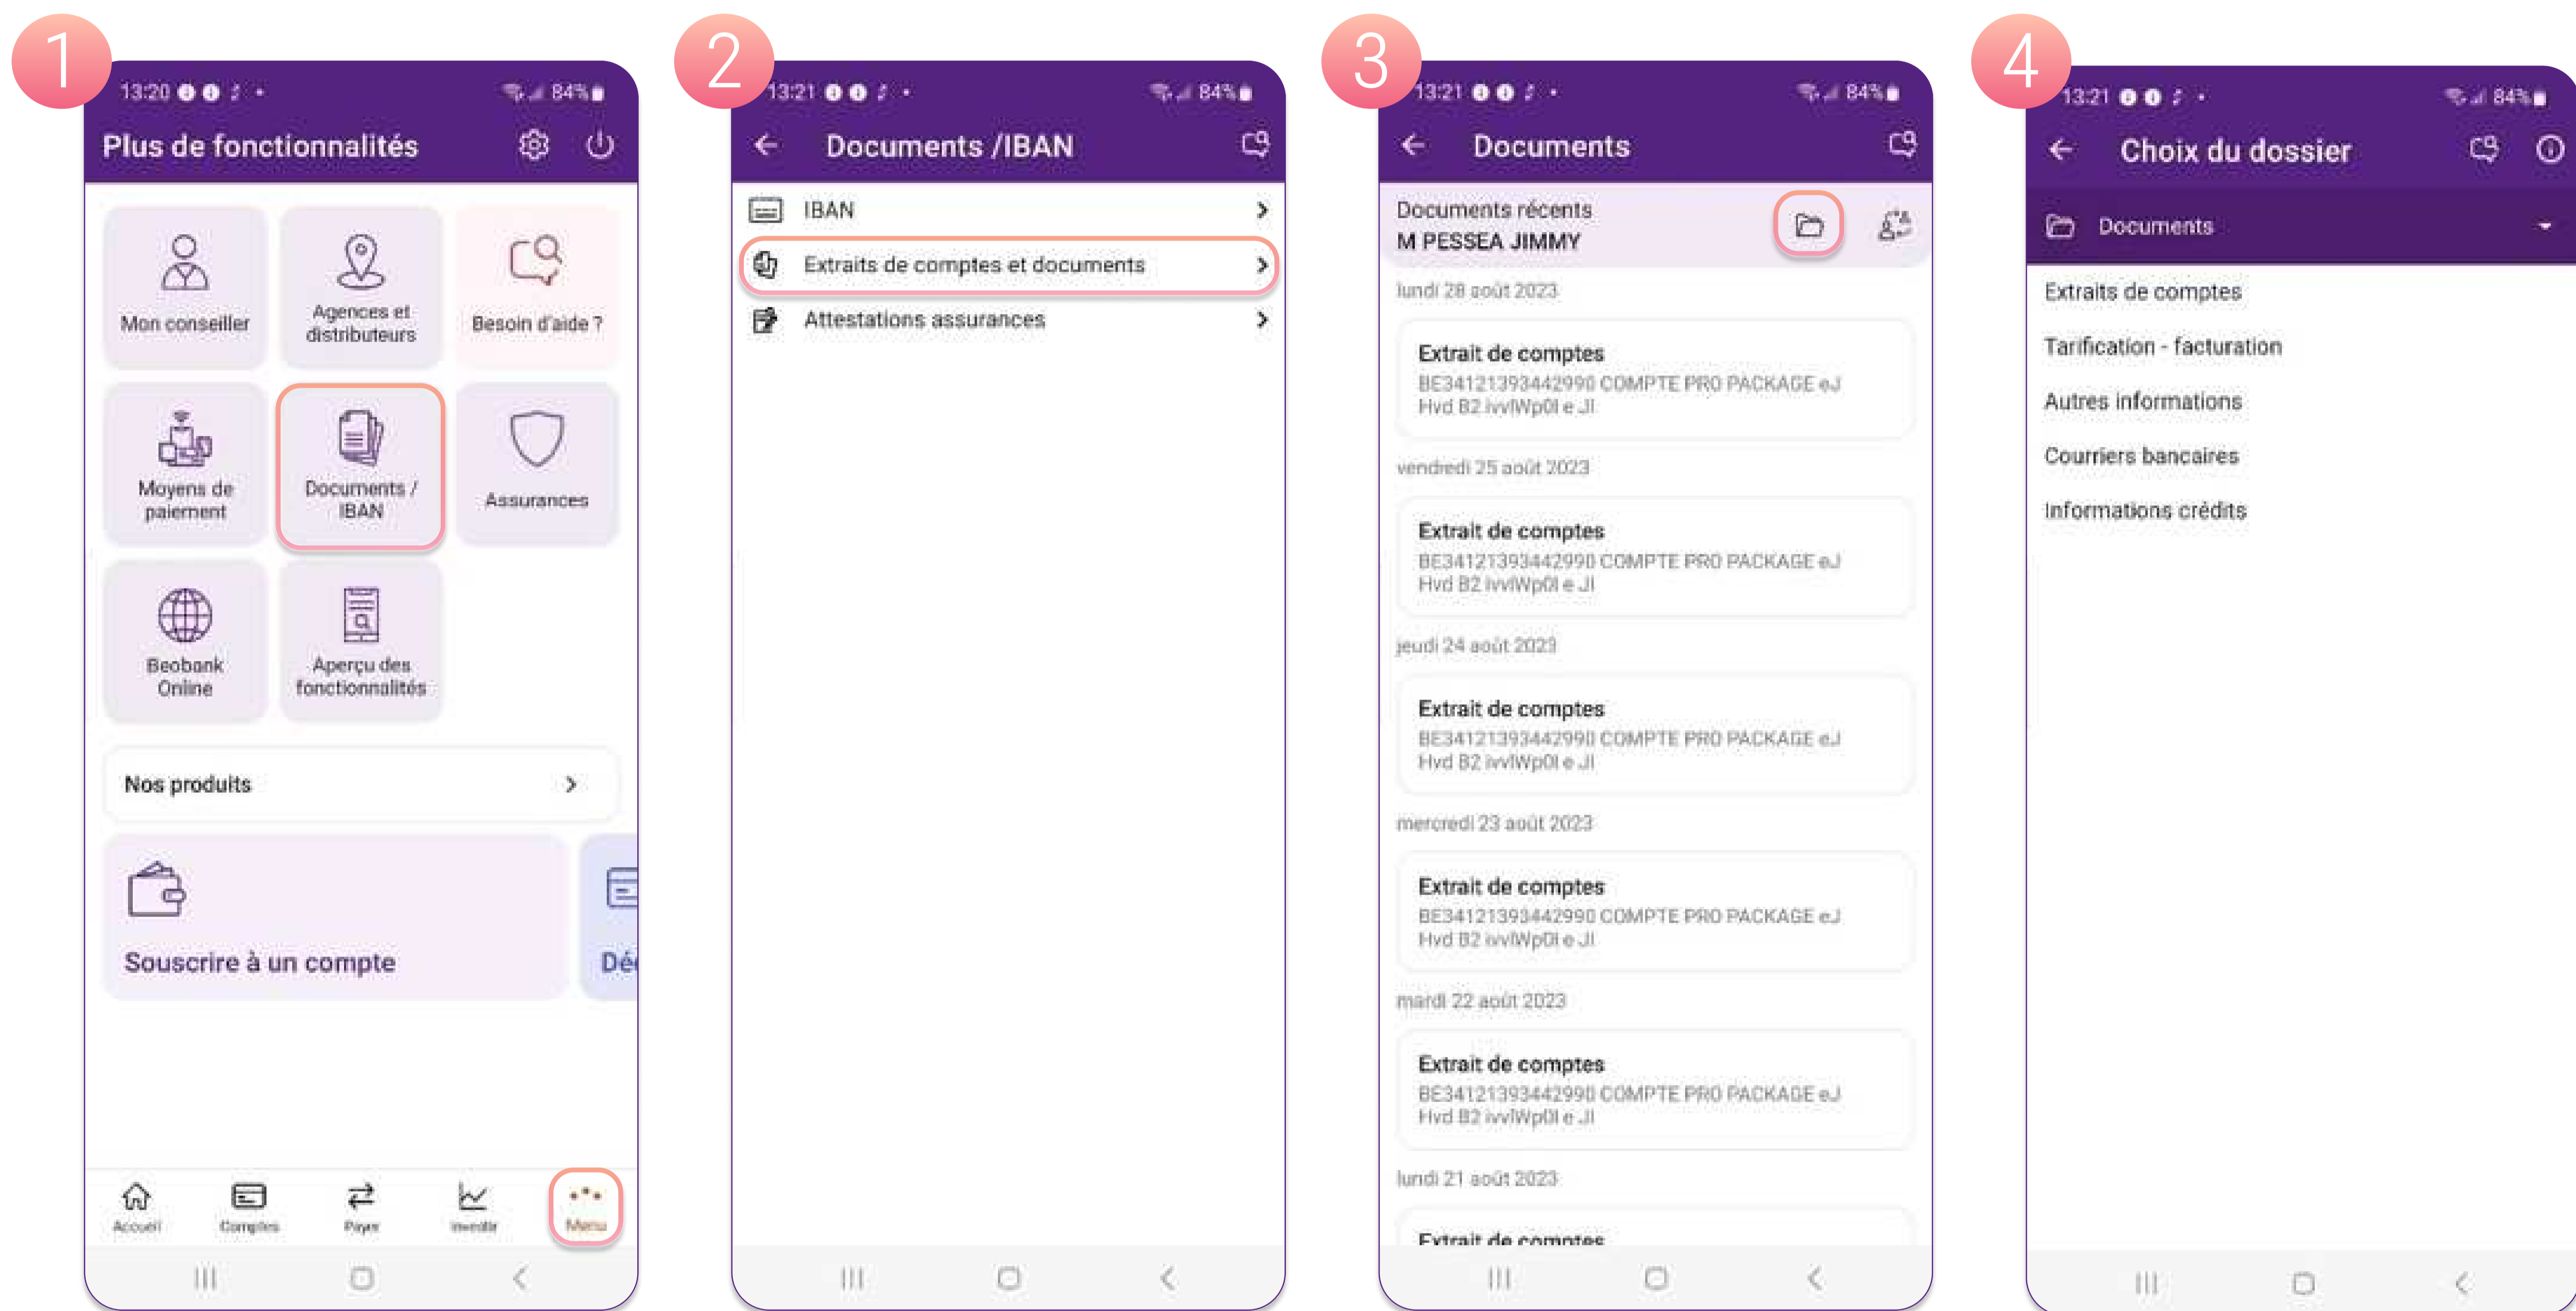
1

13:20 84%

Plus de fonctionnalités

Mon conseiller

Agences et distributeurs

Besoin d'aide ?

Moyens de paiement

Documents / IBAN

Assurances

Beobank Online

Aperçu des fonctionnalités

Nos produits

Souscrire à un compte

Dé

Accueil Comptes Payer Investir Menu

2

13:21 84%

Documents /IBAN

IBAN

Extraits de comptes et documents

Attestations assurances

3

13:21 84%

Documents

Documents récents
M PESSEA JIMMY

lundi 28 août 2023

Extrait de comptes
BE34121393442990 COMPTE PRO PACKAGE eJ Hvd B2 ivvlWp0l e Jl

vendredi 25 août 2023

Extrait de comptes
BE34121393442990 COMPTE PRO PACKAGE eJ Hvd B2 ivvlWp0l e Jl

jeudi 24 août 2023

Extrait de comptes
BE34121393442990 COMPTE PRO PACKAGE eJ Hvd B2 ivvlWp0l e Jl

mercredi 23 août 2023

Extrait de comptes
BE34121393442990 COMPTE PRO PACKAGE eJ Hvd B2 ivvlWp0l e Jl

mardi 22 août 2023

Extrait de comptes
BE34121393442990 COMPTE PRO PACKAGE eJ Hvd B2 ivvlWp0l e Jl

lundi 21 août 2023

Extrait de comptes

4

13:21 84%

Choix du dossier

Documents

Extraits de comptes

Tarification - facturation

Autres informations

Courriers bancaires

Informations crédits